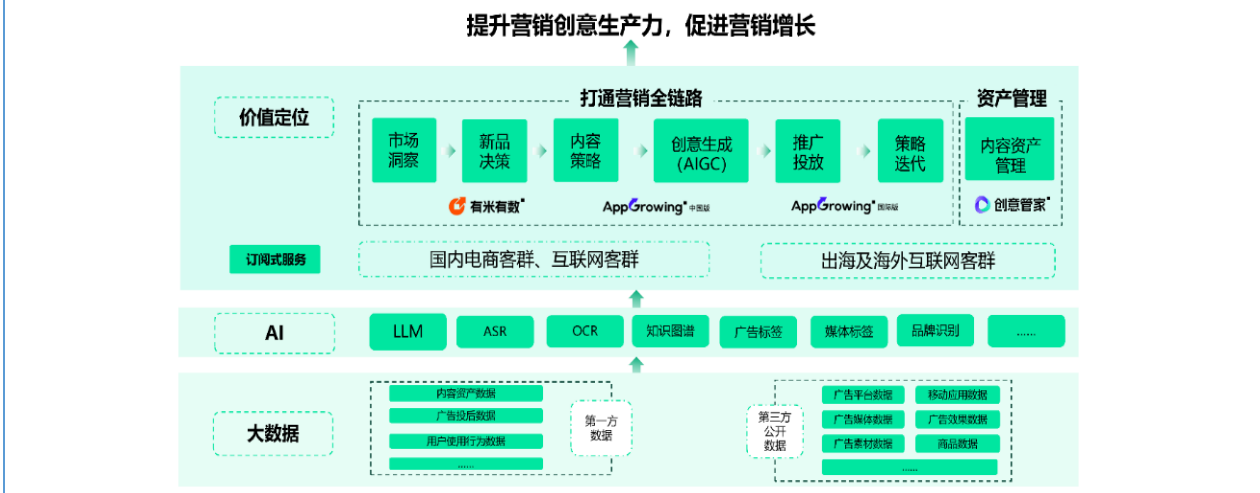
提升营销创意生产力，促进营销增长

价值定位

打通营销全链路

市场洞察

新品决策

内容策略

创意生成（AIGC）

推广投放

策略迭代

有米有数

AppGrowing 中国版

AppGrowing 国际版

资产管理

内容资产管理

创意管家

订阅式服务

国内电商客群、互联网客群

出海及海外互联网客群

AI

LLM

ASR

OCR

知识图谱

广告标签

媒体标签

品牌识别

......

大数据

内容资产数据

广告投后数据

用户使用行为数据

......

第一方数据

第三方公开数据

广告平台数据

移动应用数据

广告媒体数据

广告效果数据

广告素材数据

商品数据

......